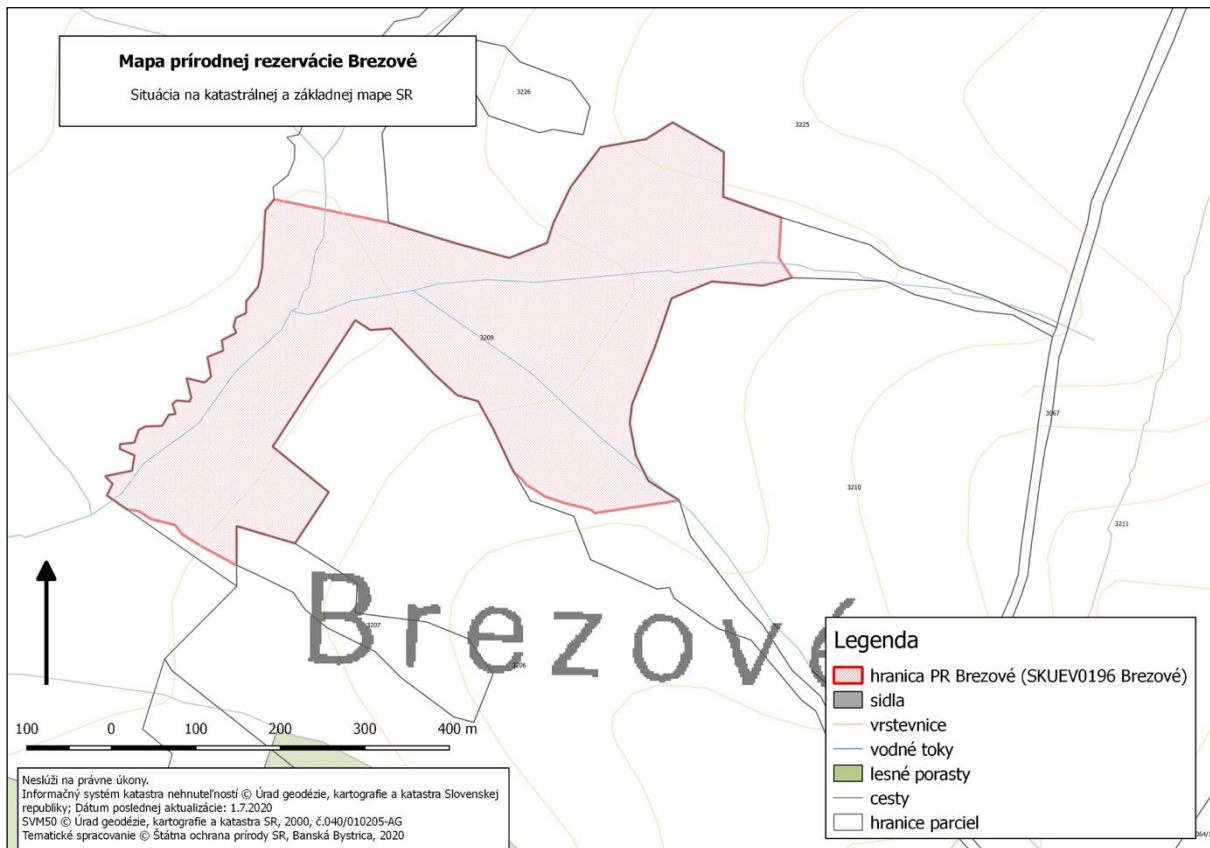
Mapa prírodnej rezervácie Brezové

Situácia na katastrálnej a základnej mape SR

3226

3225

3209

3067

3210

3211

3207

3206

Brezové

100 0 100 200 300 400 m

Legenda
hranica PR Brezové (SKUEV0196 Brezové)
sidla
vrstevnice
vodné toky
lesné porasty
cesty
hranice parciel

Neslúži na právne úkony.
Informačný systém katastra nehnuteľností © Úrad geodézie, kartografie a katastra Slovenskej republiky; Dátum poslednej aktualizácie: 1.7.2020
SVM50 © Úrad geodézie, kartografie a katastra SR, 2000, č.040/010205-AG
Tematické spracovanie © Štátna ochrana prírody SR, Banská Bystrica, 2020